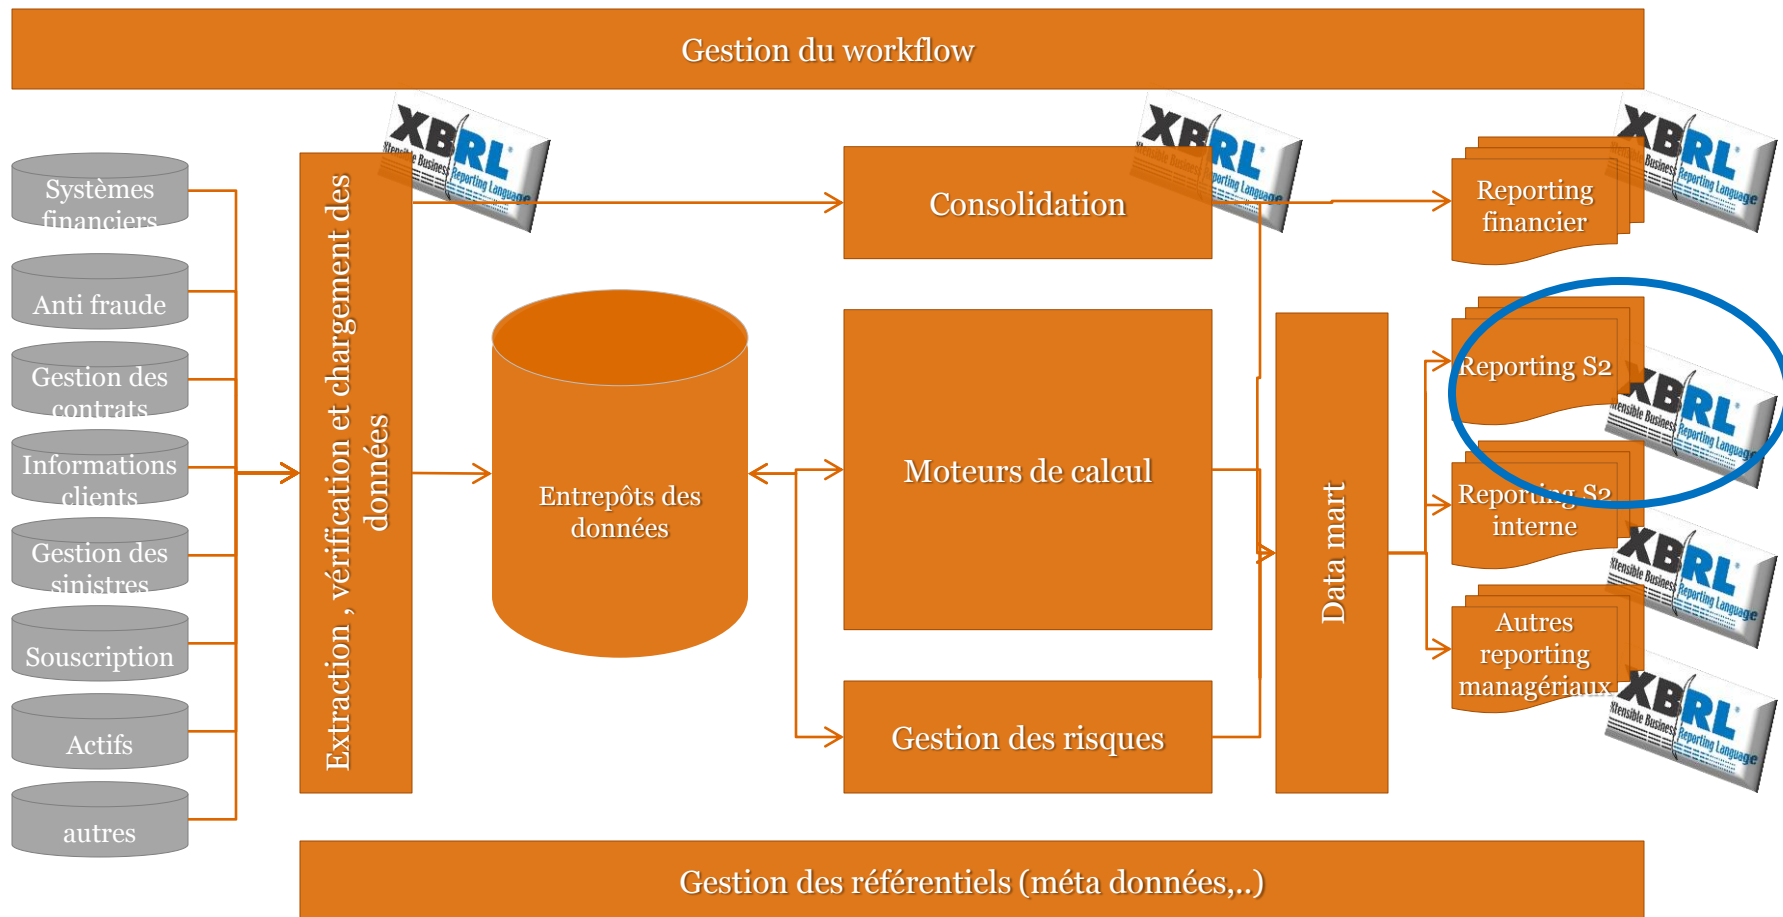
Gestion du workflow

Systèmes financiers

Anti fraude

Gestion des contrats

Informations clients

Gestion des sinistres

Souscription

Actifs

autres

Extraction , vérification et chargement des données

XBRL eXtensible Business Reporting Language

Entrepôts des données

Consolidation

XBRL eXtensible Business Reporting Language

Moteurs de calcul

Gestion des risques

Data mart

Reporting financier

XBRL eXtensible Business Reporting Language

Reporting S2

XBRL eXtensible Business Reporting Language

Reporting S2 interne

XBRL eXtensible Business Reporting Language

Autres reporting managériaux

XBRL eXtensible Business Reporting Language

Gestion des référentiels (méta données,..)